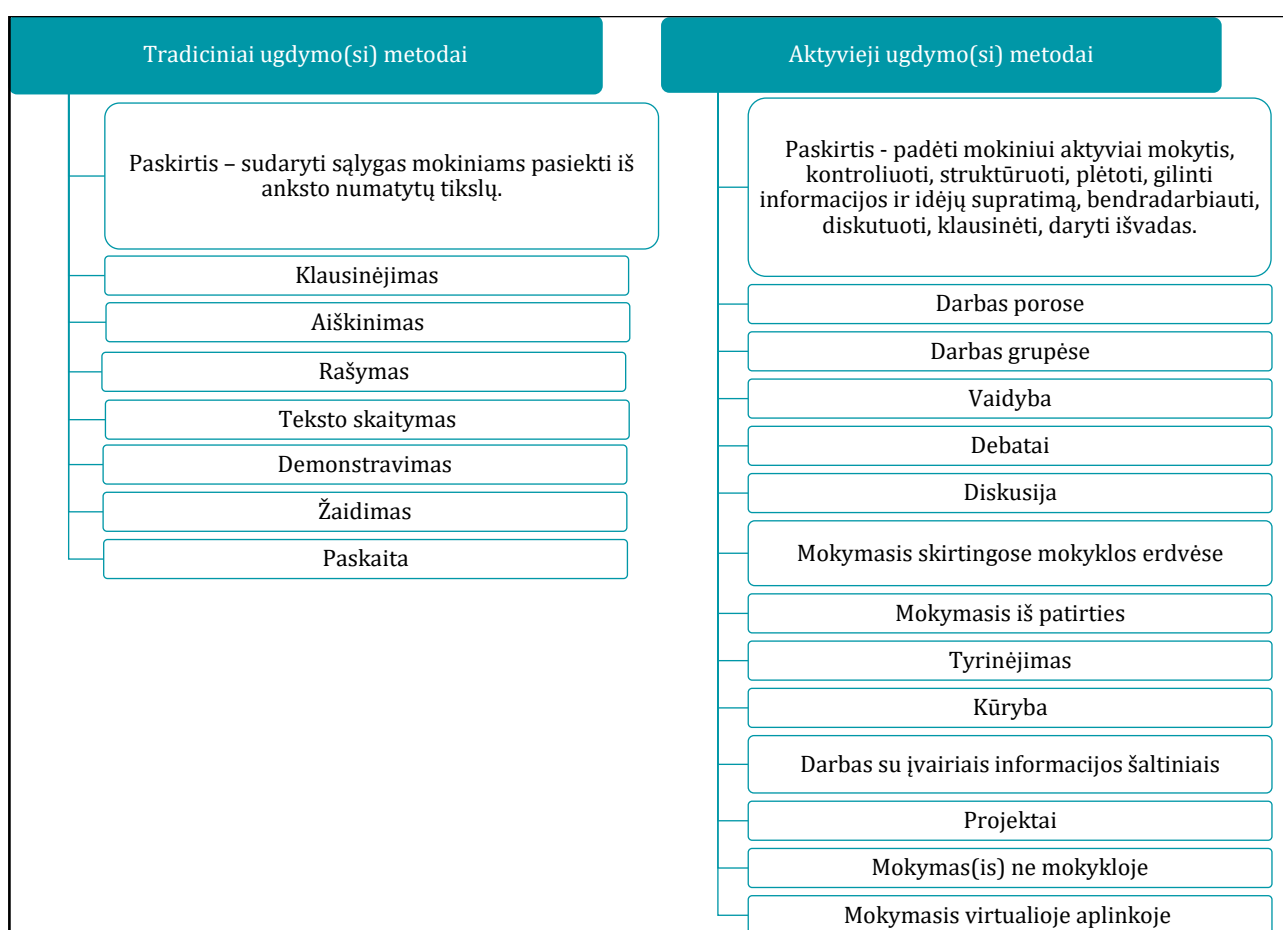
Tradiciniai ugdymo(si) metodai

Paskirtis – sudaryti sąlygas mokiniams pasiekti iš anksto numatytų tikslų.

Klausinėjimas

Aiškinimas

Rašymas

Teksto skaitymas

Demonstravimas

Žaidimas

Paskaita

Aktyvieji ugdymo(si) metodai

Paskirtis - padėti mokiniui aktyviai mokytis, kontroliuoti, struktūruoti, plėtoti, gilinti informacijos ir idėjų supratimą, bendradarbiauti, diskutuoti, klausinėti, daryti išvadas.

Darbas porose

Darbas grupėse

Vaidyba

Debatai

Diskusija

Mokymasis skirtingose mokyklos erdvėse

Mokymasis iš patirties

Tyrinėjimas

Kūryba

Darbas su įvairiais informacijos šaltiniais

Projektai

Mokymas(is) ne mokykloje

Mokymasis virtualioje aplinkoje